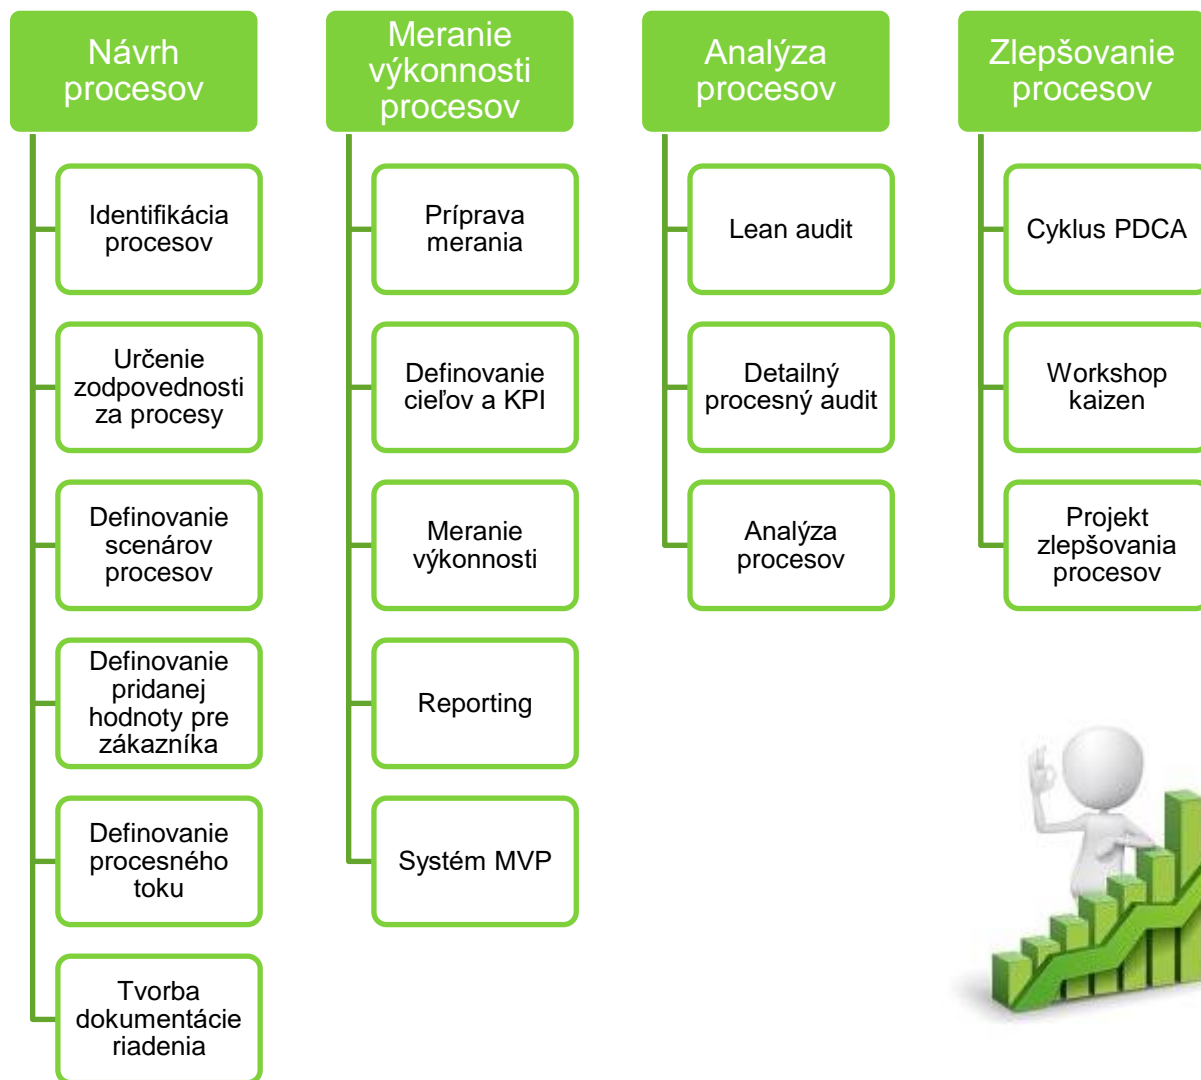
Návrh procesov

Identifikácia procesov

Určenie zodpovednosti za procesy

Definovanie scenárov procesov

Definovanie pridanej hodnoty pre zákazníka

Definovanie procesného toku

Tvorba dokumentácie riadenia

Meranie výkonnosti procesov

Príprava merania

Definovanie cieľov a KPI

Meranie výkonnosti

Reporting

Systém MVP

Analýza procesov

Lean audit

Detailný procesný audit

Analýza procesov

Zlepšovanie procesov

Cyklus PDCA

Workshop kaizen

Projekt zlepšovania procesov